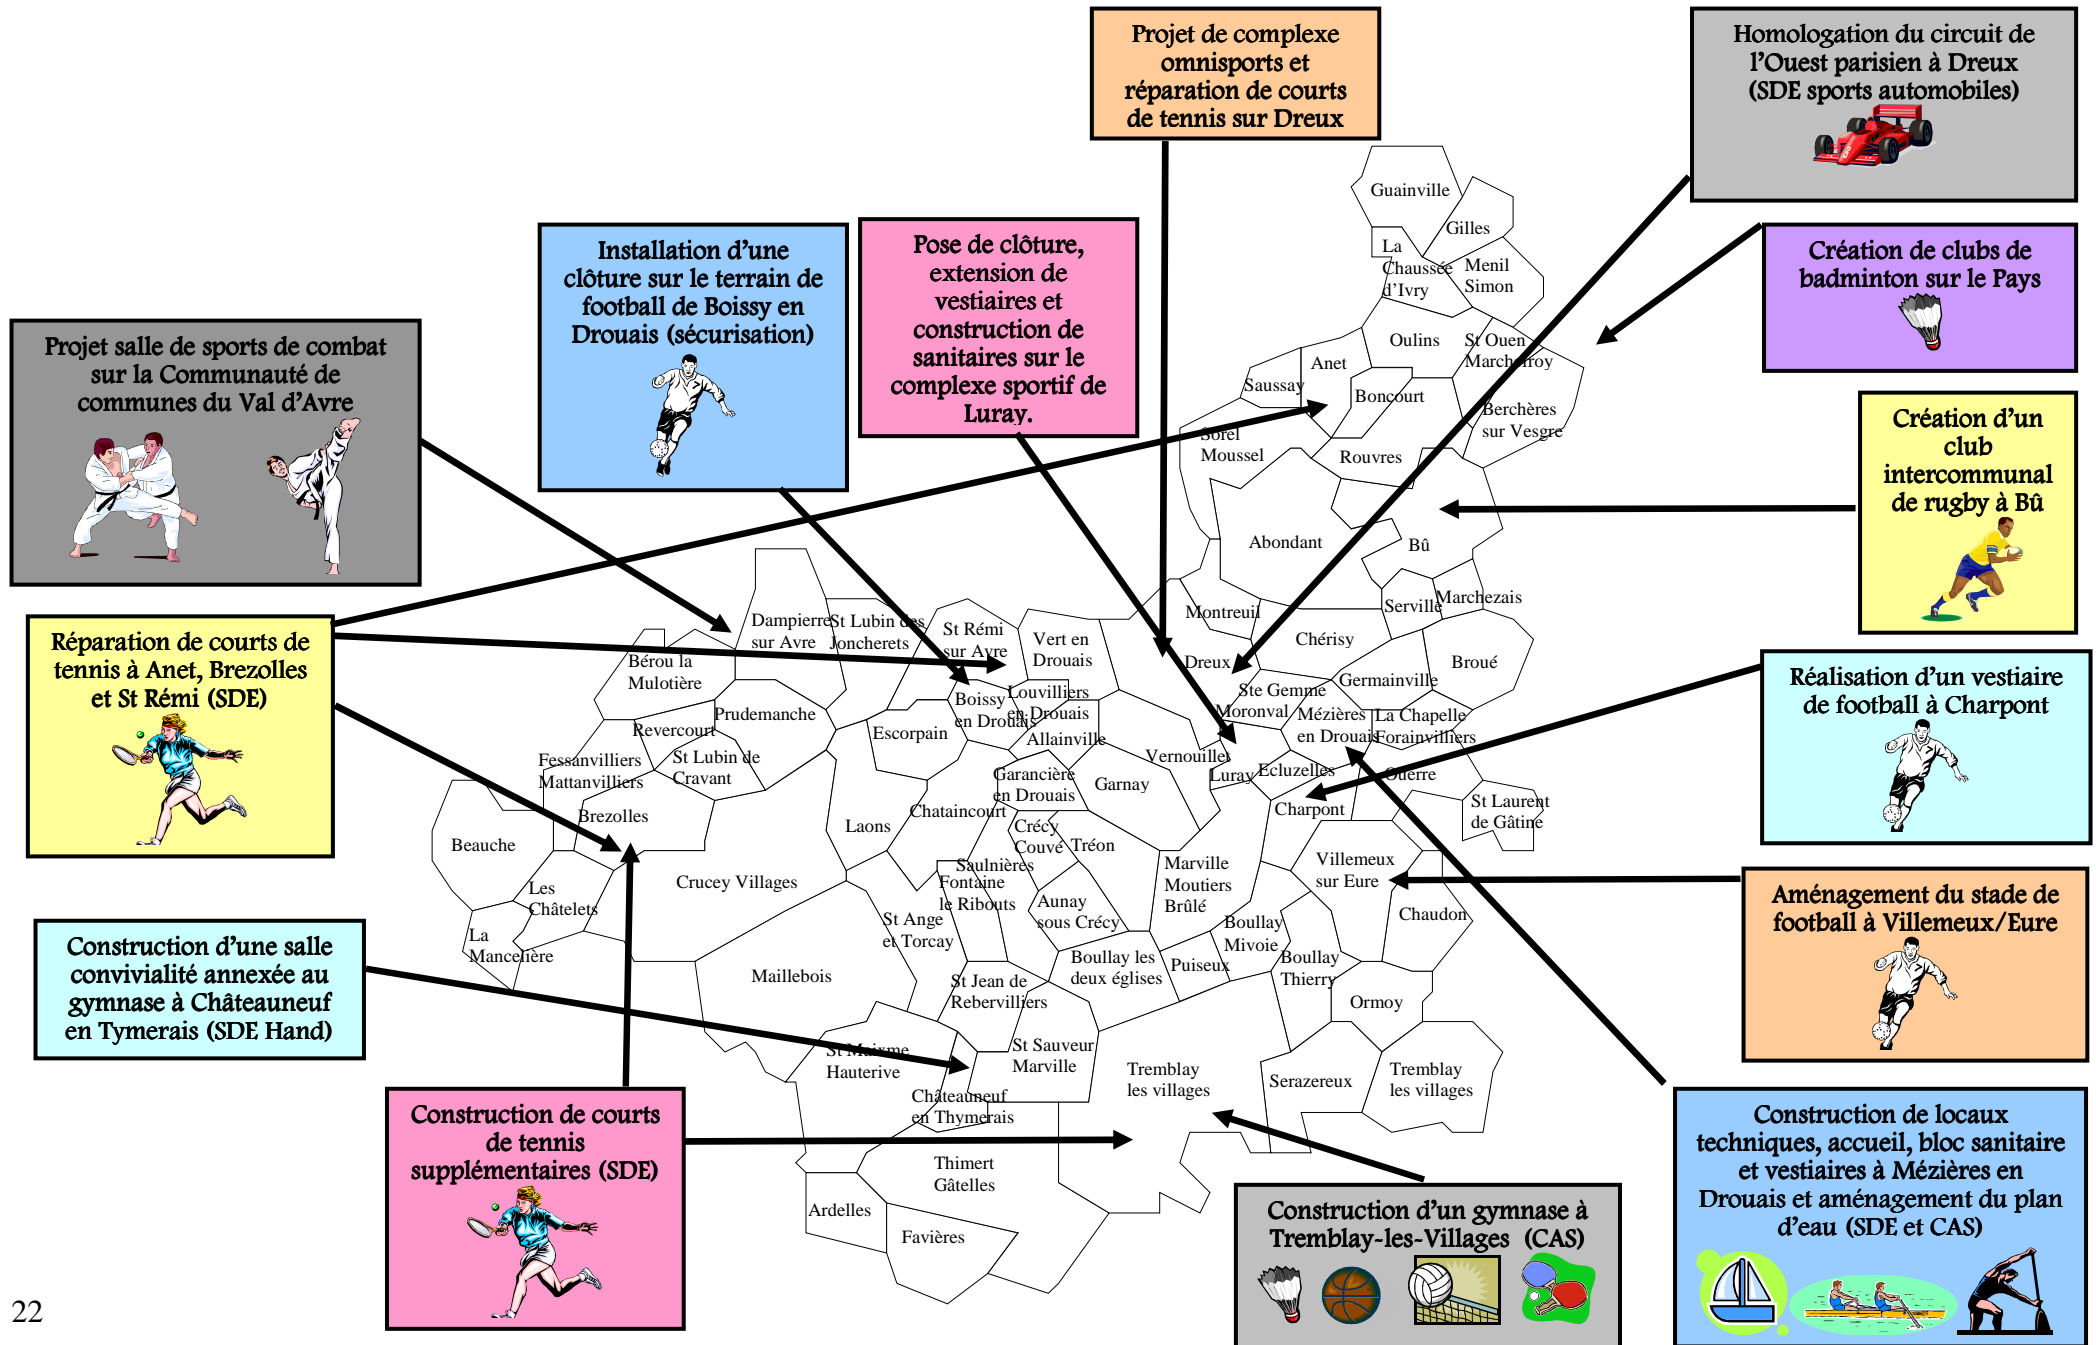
Projet de complexe omnisports et réparation de courts de tennis sur Dreux

Homologation du circuit de l'Ouest parisien à Dreux (SDE sports automobiles)

Installation d'une clôture sur le terrain de football de Boissy en Drouais (sécurisation)

Pose de clôture, extension de vestiaires et construction de sanitaires sur le complexe sportif de Luray.

Création de clubs de badminton sur le Pays

Projet salle de sports de combat sur la Communauté de communes du Val d'Avre

Création d'un club intercommunal de rugby à Bû

Réparation de courts de tennis à Anet, Brezolles et St Rémi (SDE)

Réalisation d'un vestiaire de football à Charpont

Aménagement du stade de football à Villemeux/Eure

Construction d'une salle convivialité annexée au gymnase à Châteauneuf en Tymerais (SDE Hand)

Construction de courts de tennis supplémentaires (SDE)

Construction d'un gymnase à Tremblay-les-Villages (CAS)

Construction de locaux techniques, accueil, bloc sanitaire et vestiaires à Mézières en Drouais et aménagement du plan d'eau (SDE et CAS)

Guainville
Gilles
La Chaussée d'Ivry
Menil Simon
Oulins
St Ouen Marchefroy
Anet
Saussay
Boncourt
Berchères sur Vesgre
Sorel Moussel
Rouvres
Abondant
Bû
Serville
Marchezais
Montreuil
Chérisy
Broué
Dreux
Ste Gemme Moronval
Germainville
Mézières en Drouais
La Chapelle Forainvilliers
Dampierre sur Avre
St Lubin des Joncherets
St Rémi sur Avre
Vert en Drouais
Bérou la Mulotière
Boissy en Drouais
Louvilliers en Drouais
Allainville
Prudemanche
Revercourt
Escorpain
Vernouillet
Luray
Ecluzelles
Ouerre
Fessanvilliers Mattanvilliers
St Lubin de Cravant
Garancières en Drouais
Garnay
Charpont
St Laurent de Gâtine
Brezolles
Laons
Chataincourt
Crécy Couvé
Tréon
Beauche
Villemeux sur Eure
Marville Moutiers Brûlé
Les Châtelets
Crucey Villages
Saulnières
Fontaine le Ribouts
Aunay sous Crécy
Chaudon
La Mancelière
St Ange et Torcay
Boullay Mivoie
Boullay Thierry
Maillebois
Boullay les deux églises
Puiseux
St Jean de Rebervilliers
Ormoy
St Maixme Hauterive
St Sauveur Marville
Tremblay les villages
Serazereux
Tremblay les villages
Châteauneuf en Thymerais
Thimert Gâtelles
Ardelles
Favières

22